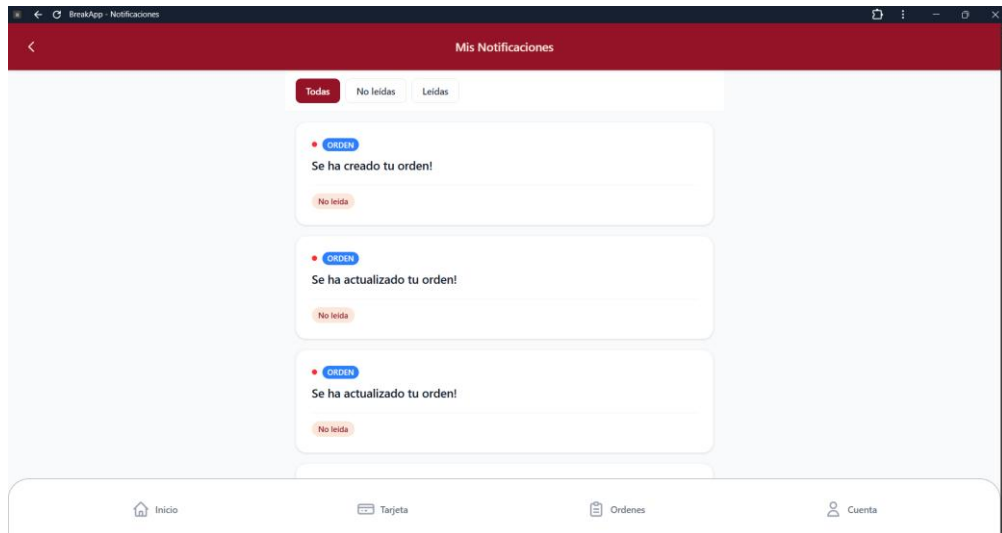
BreakApp - Notificaciones

Mis Notificaciones

Todas
No leídas
Leídas

ORDEN
Se ha creado tu orden!
No leída

ORDEN
Se ha actualizado tu orden!
No leída

ORDEN
Se ha actualizado tu orden!
No leída

Inicio
Tarjeta
Ordenes
Cuenta